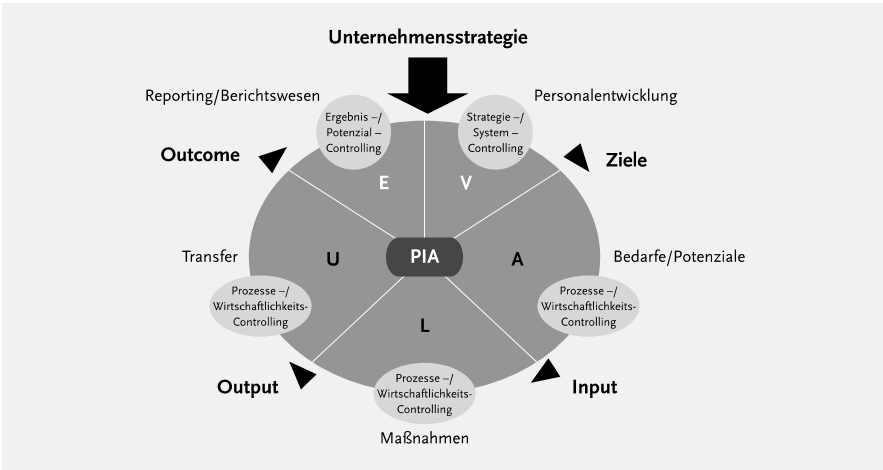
Unternehmensstrategie

Reporting/Berichtswesen

Personalentwicklung

Ergebnis –/ Potenzial – Controlling

Strategie –/ System – Controlling

Outcome

Ziele

E

V

Transfer

U

PIA

A

Bedarfe/Potenziale

Prozesse –/ Wirtschaftlichkeits-Controlling

Prozesse –/ Wirtschaftlichkeits-Controlling

L

Output

Prozesse –/ Wirtschaftlichkeits-Controlling

Input

Maßnahmen